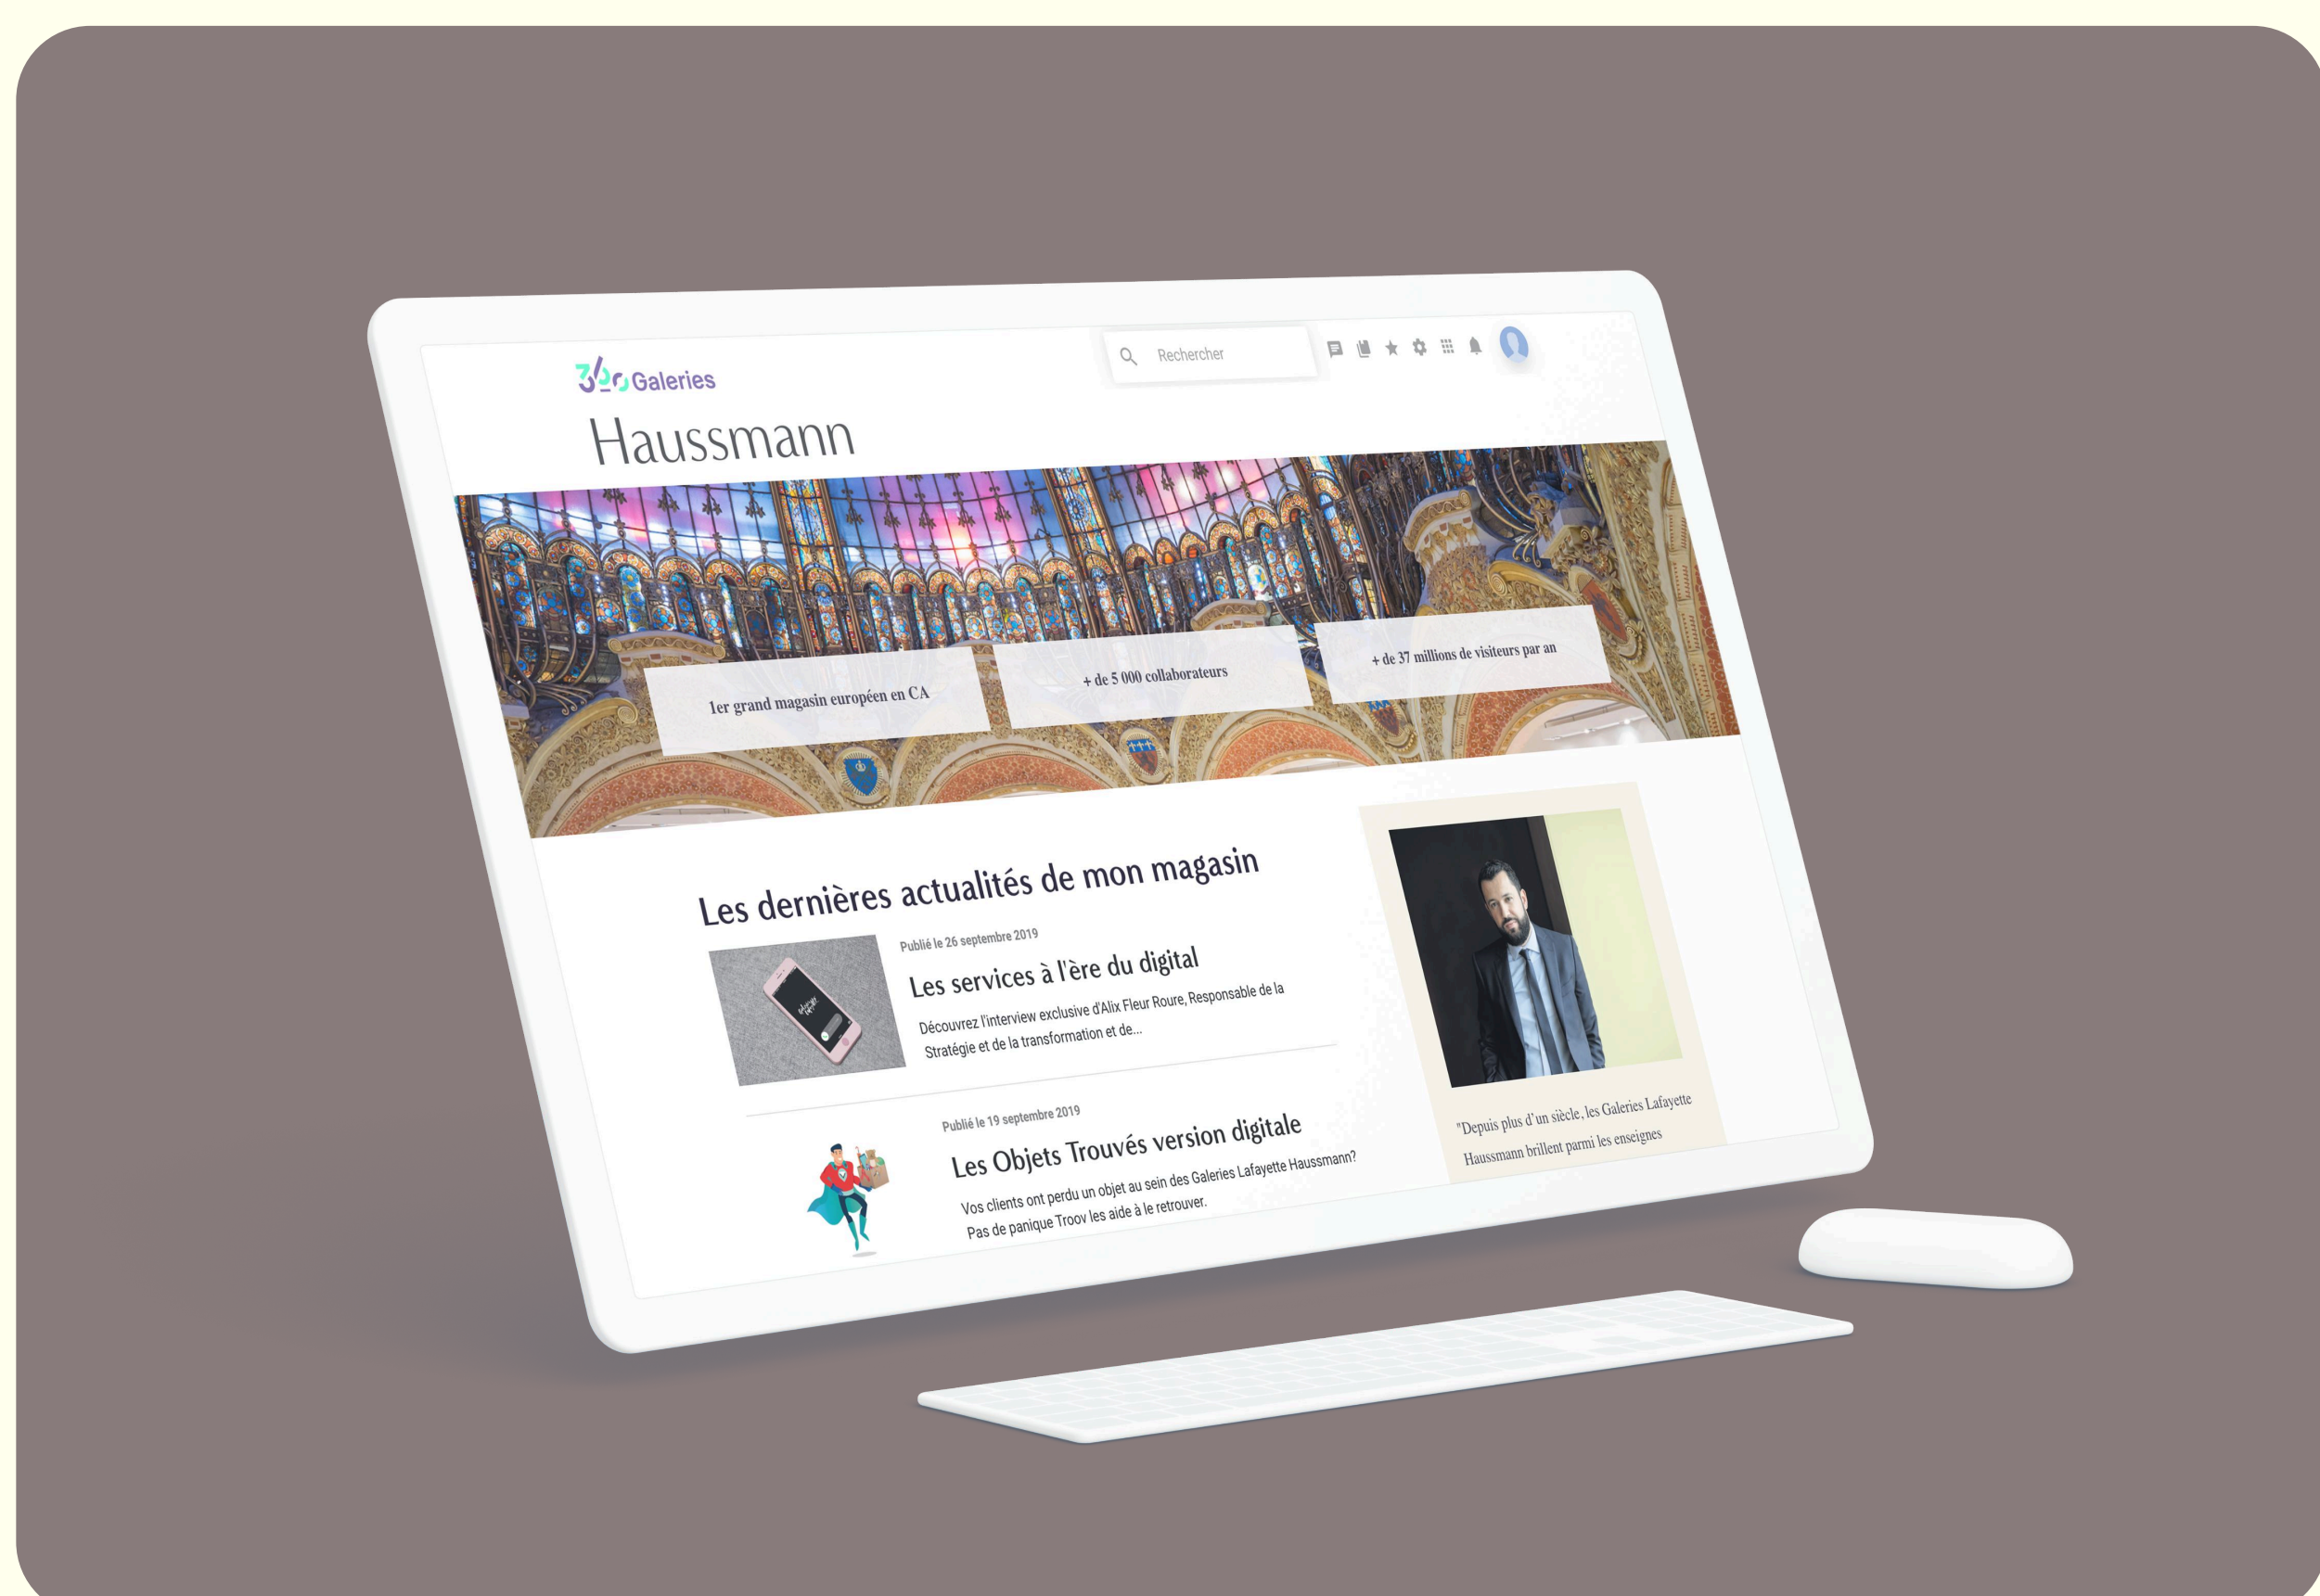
360 Galeries

Rechercher

Haussmann

1er grand magasin européen en CA

+ de 5 000 collaborateurs

+ de 37 millions de visiteurs par an

Les dernières actualités de mon magasin

Publié le 26 septembre 2019

Les services à l'ère du digital

Découvrez l'interview exclusive d'Alix Fleur Roure, Responsable de la Stratégie et de la transformation et de...

Publié le 19 septembre 2019

Les Objets Trouvés version digitale

Vos clients ont perdu un objet au sein des Galeries Lafayette Haussmann? Pas de panique Troov les aide à le retrouver.

"Depuis plus d'un siècle, les Galeries Lafayette Haussmann brillent parmi les enseignes